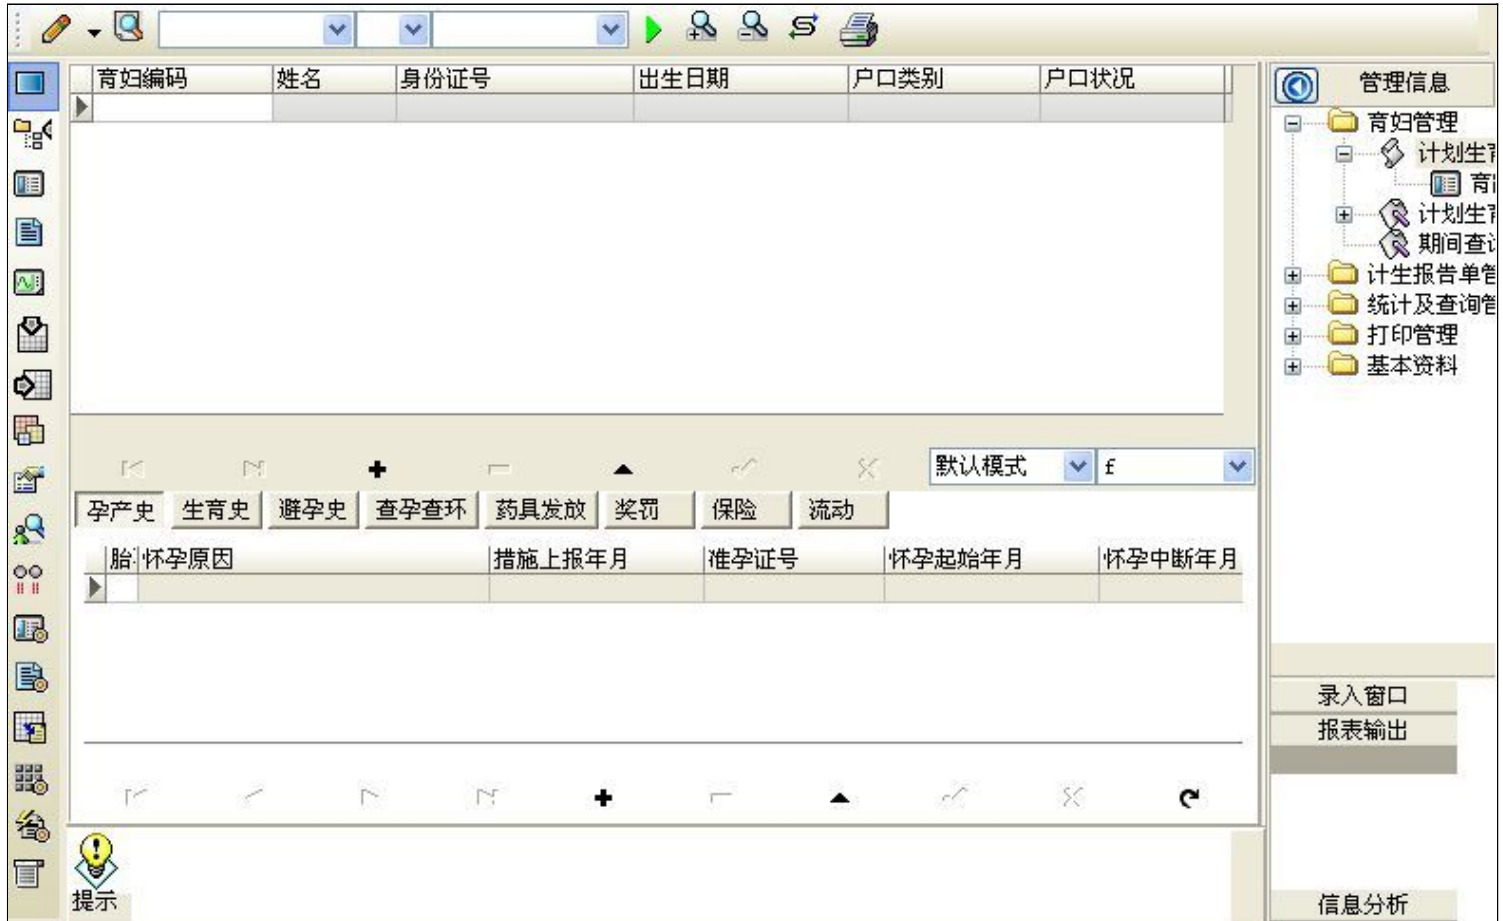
| 育妇编码 | 姓名 | 身份证号 | 出生日期 | 户口类别 | 户口状况 |
|---|---|---|---|---|---|
| | | | | | |

默认模式 f

孕产史 生育史 避孕史 查孕查环 药具发放 奖罚 保险 流动

| 胎 | 怀孕原因 | 措施上报年月 | 准孕证号 | 怀孕起始年月 | 怀孕中断年月 |
|---|---|---|---|---|---|
| | | | | | |

提示

管理信息
育妇管理
计划生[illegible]
育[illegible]
计划生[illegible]
期间查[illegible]
计生报告单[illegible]
统计及查询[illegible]
打印管理
基本资料

录入窗口
报表输出
信息分析